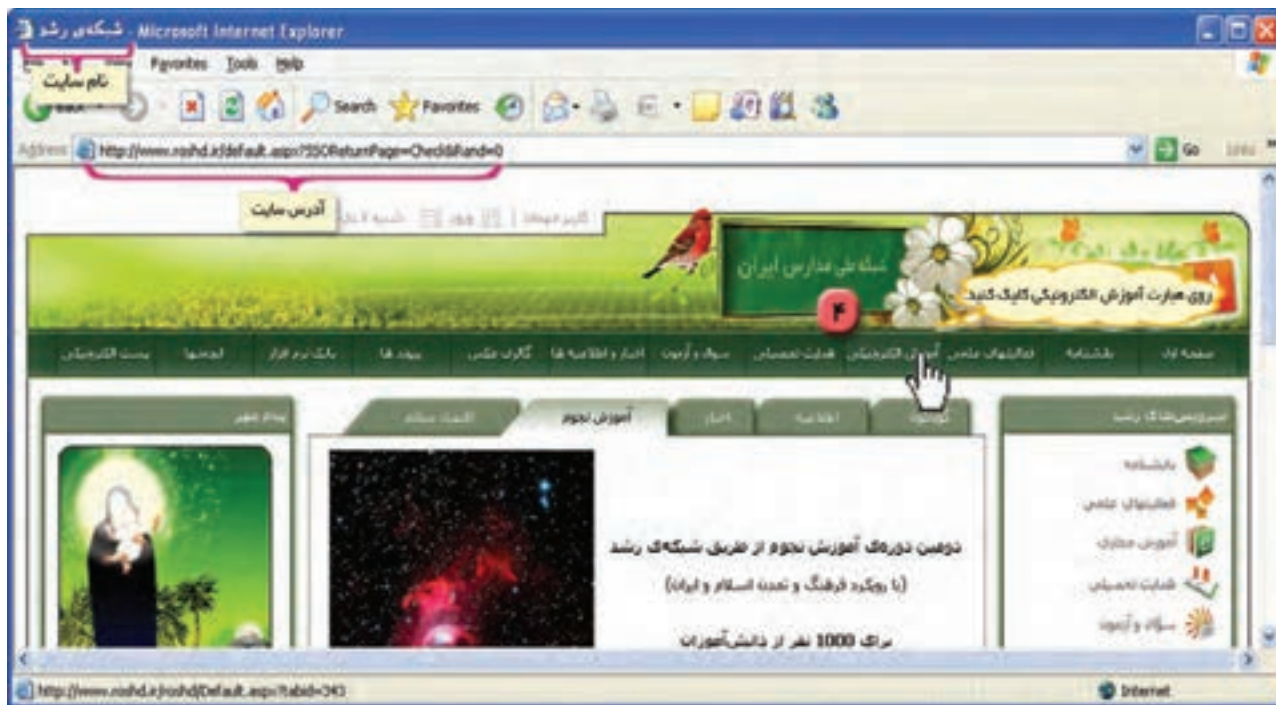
شبکه‌ی رشد - Microsoft Internet Explorer
نام سایت
Favorites Tools Help
Back
Search Favorites
Address http://www.roshd.ir/default.aspx?SSOReturnPage=Check&Rand=0
Go Links
آدرس سایت
شبکه ملی مدارس ایران
روی عبارت آموزش الکترونیکی کلیک کنید
۴
صفحه اول | باشگاه | فعالیتهای علمی | آموزش الکترونیکی | هدایت تحصیلی | سؤال و آزمون | اخبار و اطلاعیه‌ها | گالری عکس | پیوندها | بانک نرم افزار | انجمنها | پست الکترونیکی
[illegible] | اطلاعیه | اخبار | آموزش نجوم | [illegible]
باشگاه
فعالیتهای علمی
آموزش مجازی
هدایت تحصیلی
سؤال و آزمون
دومین دوره‌ی آموزش نجوم از طریق شبکه‌ی رشد
(با رویکرد فرهنگ و تمدن اسلام و ایران)
برای 1000 نفر از دانش‌آموزان
http://www.roshd.ir/roshd/Default.aspx?tabid=343
Internet